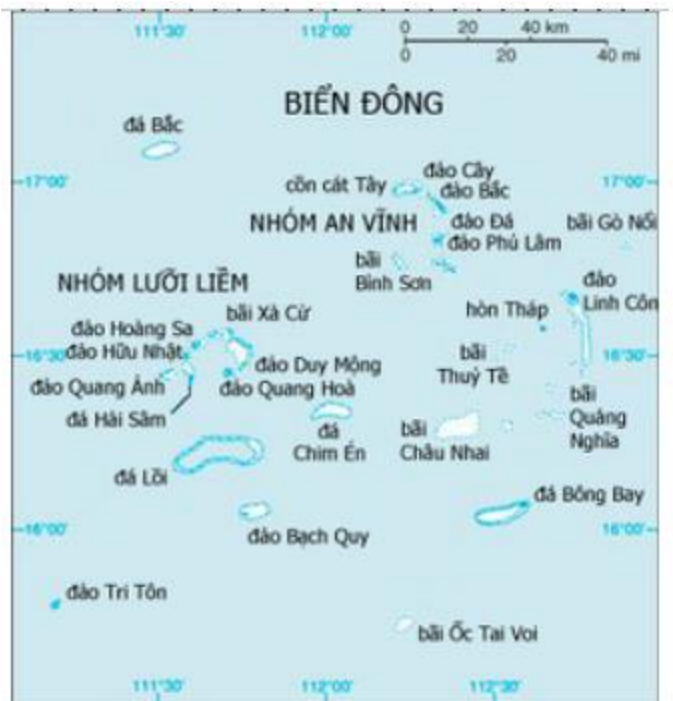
111°30'
112°00'
0 20 40 km
0 20 40 mi

BIỂN ĐÔNG

đá Bắc

17°00'
17°00'

cồn cát Tây
đảo Cây
đảo Bắc
NHÓM AN VĨNH
đảo Đá
đảo Phú Lâm
bãi Gò Nổi
bãi Bình Sơn

NHÓM LƯỠI LIỀM
đảo Linh Côn
hòn Tháp
bãi Xà Cừ
đảo Hoàng Sa
16°30'
đảo Hữu Nhật
đảo Duy Mộng
bãi Thuỷ Tề
16°30'
đảo Quang Ảnh
đảo Quang Hoà
bãi Quảng Nghĩa
đá Hải Sâm
đá Chim Én
bãi Châu Nhai
đá Lồi
đá Bông Bay
16°00'
16°00'
đảo Bạch Quy
đảo Tri Tôn
bãi Ốc Tai Voi

111°30'
112°00'
112°30'